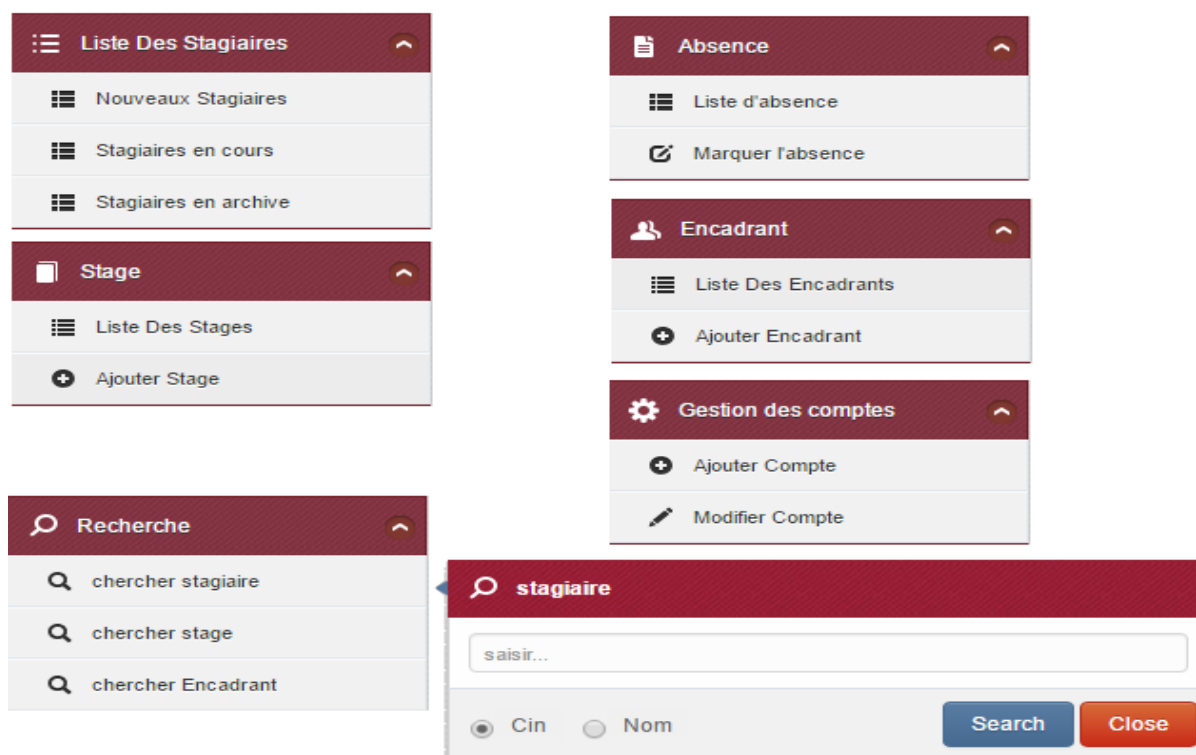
Liste Des Stagiaires

Nouveaux Stagiaires

Stagiaires en cours

Stagiaires en archive

Stage

Liste Des Stages

Ajouter Stage

Absence

Liste d'absence

Marquer l'absence

Encadrant

Liste Des Encadrants

Ajouter Encadrant

Gestion des comptes

Ajouter Compte

Modifier Compte

Recherche

chercher stagiaire

chercher stage

chercher Encadrant

stagiaire

saisir...

Cin Nom

Search Close